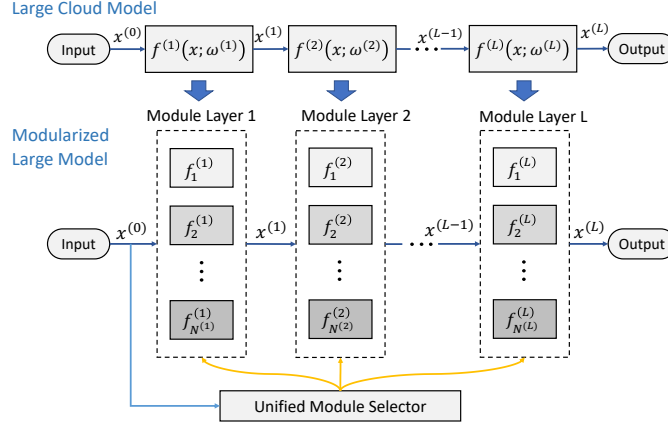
Large Cloud Model

Input $x^{(0)}$ $f^{(1)}(x;\omega^{(1)})$ $x^{(1)}$ $f^{(2)}(x;\omega^{(2)})$ $x^{(L-1)}$ $f^{(L)}(x;\omega^{(L)})$ $x^{(L)}$ Output

Module Layer 1

Module Layer 2

Module Layer L

Modularized Large Model

$f_1^{(1)}$
$f_2^{(1)}$
$f_{N^{(1)}}^{(1)}$

$f_1^{(2)}$
$f_2^{(2)}$
$f_{N^{(2)}}^{(2)}$

$f_1^{(L)}$
$f_2^{(L)}$
$f_{N^{(L)}}^{(L)}$

Input $x^{(0)}$ $x^{(1)}$ $x^{(L-1)}$ $x^{(L)}$ Output

Unified Module Selector